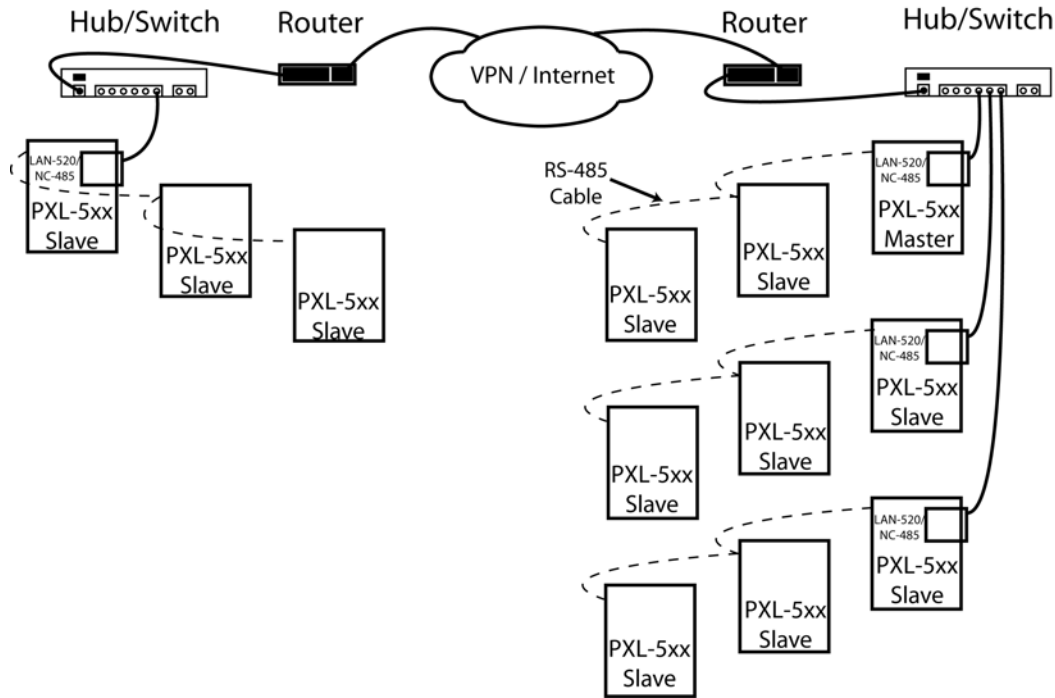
Hub/Switch

Router

VPN / Internet

Router

Hub/Switch

LAN-520/ NC-485

PXL-5xx Slave

PXL-5xx Slave

PXL-5xx Slave

RS-485 Cable

LAN-520/ NC-485

PXL-5xx Master

PXL-5xx Slave

PXL-5xx Slave

LAN-520/ NC-485

PXL-5xx Slave

PXL-5xx Slave

PXL-5xx Slave

LAN-520/ NC-485

PXL-5xx Slave

PXL-5xx Slave

PXL-5xx Slave